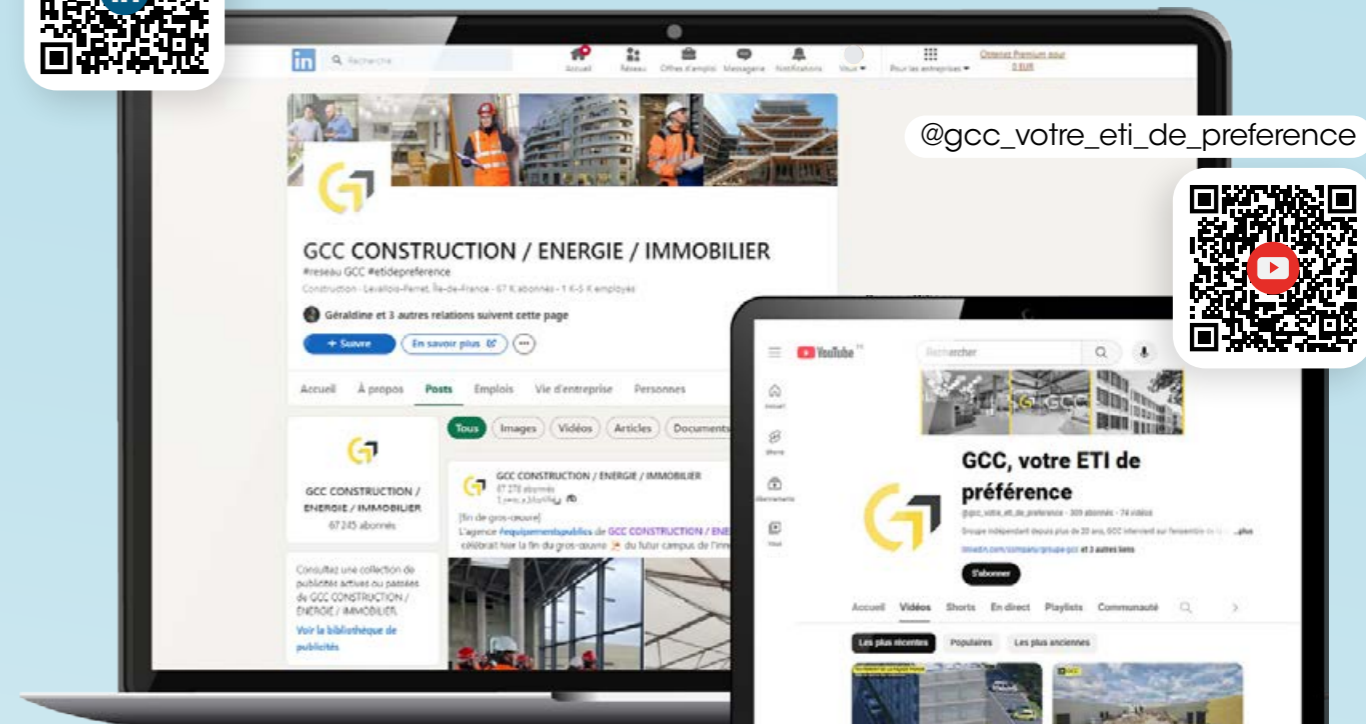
@gcc_votre_eti_de_preference

Recherche
Accueil Réseau Offres d'emploi Messagerie Notifications Vous Pour les entreprises
Obtenez Premium pour 0 EUR

GCC CONSTRUCTION / ENERGIE / IMMOBILIER
#reseau GCC #etidepreference
Construction · Levallois-Perret, Île-de-France · 67 K abonnés · 1 K-5 K employés
Géraldine et 3 autres relations suivent cette page
+ Suivre
En savoir plus
Accueil À propos Posts Emplois Vie d'entreprise Personnes
Tous Images Vidéos Articles Documents

GCC CONSTRUCTION / ENERGIE / IMMOBILIER
67 245 abonnés

Consultez une collection de publicités actives ou passées de GCC CONSTRUCTION / ENERGIE / IMMOBILIER.
Voir la bibliothèque de publicités

GCC CONSTRUCTION / ENERGIE / IMMOBILIER
67 278 abonnés
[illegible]
[fin de gros-oeuvre]
L'agence #equipementspublics de GCC CONSTRUCTION / ENE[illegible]
célébrait hier la fin du gros-oeuvre du futur campus de l'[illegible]

YouTube
Rechercher
Accueil Shorts Abonnements Vous
GCC, votre ETI de préférence
@gcc_votre_eti_de_preference · 309 abonnés · 74 vidéos
Groupe indépendant depuis plus de 20 ans, GCC intervient sur l'ensemble de la ...plus
linkedin.com/company/groupe-gcc et 3 autres liens
S'abonner
Accueil Vidéos Shorts En direct Playlists Communauté
Les plus récentes Populaires Les plus anciennes